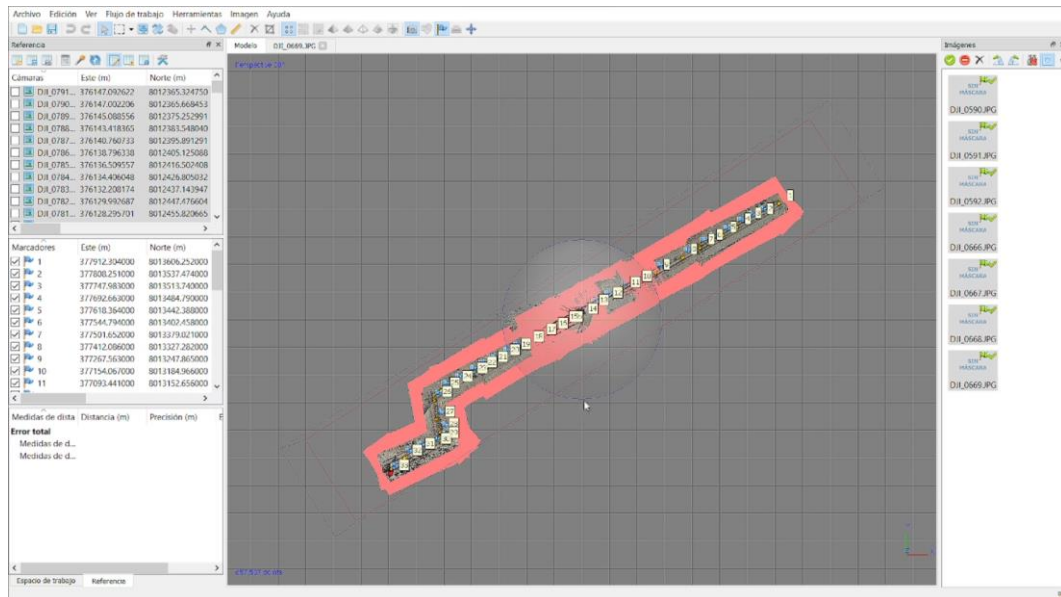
Archivo Edición Ver Flujo de trabajo Herramientas Imagen Ayuda

Referencia

| Cámaras | Este (m) | Norte (m) |
|---|---|---|
| DJI_0791... | 376147.092622 | 8012365.324750 |
| DJI_0790... | 376147.002206 | 8012365.668453 |
| DJI_0789... | 376145.088556 | 8012375.252991 |
| DJI_0788... | 376143.418365 | 8012383.548040 |
| DJI_0787... | 376140.760733 | 8012395.891291 |
| DJI_0786... | 376138.796338 | 8012405.125088 |
| DJI_0785... | 376136.509557 | 8012416.502408 |
| DJI_0784... | 376134.406048 | 8012426.805032 |
| DJI_0783... | 376132.208174 | 8012437.143947 |
| DJI_0782... | 376129.992687 | 8012447.476604 |
| DJI_0781... | 376128.295701 | 8012455.820665 |

| Marcadores | Este (m) | Norte (m) |
|---|---|---|
| 1 | 377912.304000 | 8013606.252000 |
| 2 | 377808.251000 | 8013537.474000 |
| 3 | 377747.983000 | 8013513.740000 |
| 4 | 377692.663000 | 8013484.790000 |
| 5 | 377618.364000 | 8013442.388000 |
| 6 | 377544.794000 | 8013402.458000 |
| 7 | 377501.652000 | 8013379.021000 |
| 8 | 377412.086000 | 8013327.282000 |
| 9 | 377267.563000 | 8013247.865000 |
| 10 | 377154.067000 | 8013184.966000 |
| 11 | 377093.441000 | 8013152.656000 |

| Medidas de dista | Distancia (m) | Precisión (m) | E |
|---|---|---|---|
| Error total | | | |
| Medidas de d... | | | |
| Medidas de d... | | | |

Espacio de trabajo Referencia

Modelo DJI_0669.JPG

Perspective 30°

1 2 3 4 5 6 7 8 9 10 11 12 13 14 15 16 17 18 19 20

257.507 sc.cm

Imágenes

SIN MÁSCARA
DJI_0590.JPG
SIN MÁSCARA
DJI_0591.JPG
SIN MÁSCARA
DJI_0592.JPG
SIN MÁSCARA
DJI_0666.JPG
SIN MÁSCARA
DJI_0667.JPG
SIN MÁSCARA
DJI_0668.JPG
SIN MÁSCARA
DJI_0669.JPG